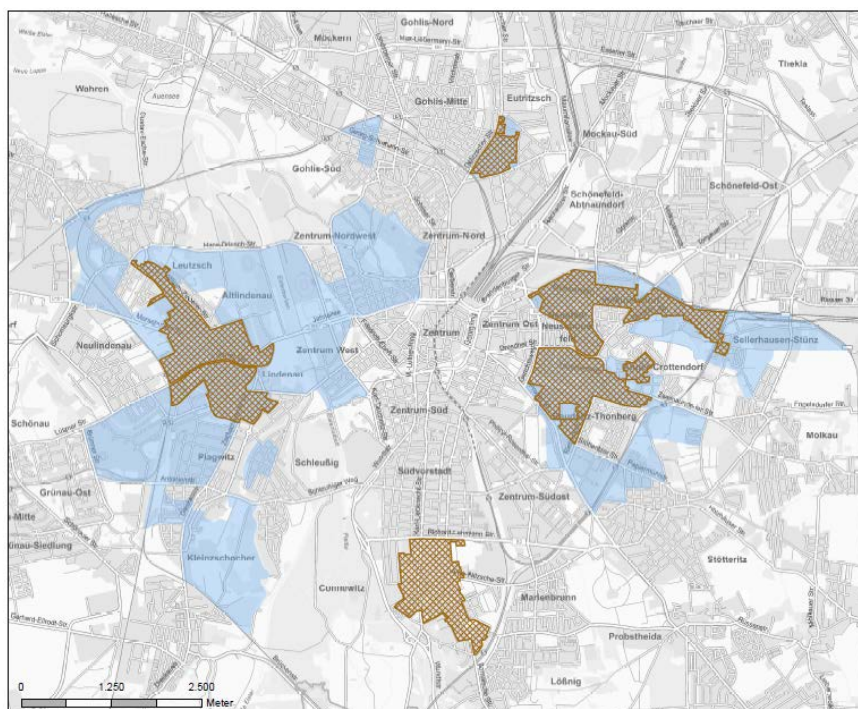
Gohlis-Nord
Möckern
Wahren
Gohlis-Mitte
Eutritzsch
Thekla
Mockau-Süd
Gohlis-Süd
Schönefeld-Abtnaundorf
Schönefeld-Ost
Zentrum-Nordwest
Zentrum-Nord
Leutzsch
Altlindenau
Zentrum
Zentrum-Ost
Neulindenau
Zentrum-West
Lindenau
Sellerhausen-Stünz
Crottendorf
Zentrum-Süd
Thonberg
Schönau
Molkau
Plagwitz
Schleußig
Südvorstadt
Zentrum-Südost
Grünau-Ost
Mitte
ünau-Siedlung
Kleinzschocher
Stötteritz
Connewitz
Marienbrunn
Probstheida
Lößnig
0
1.250
2.500
Meter